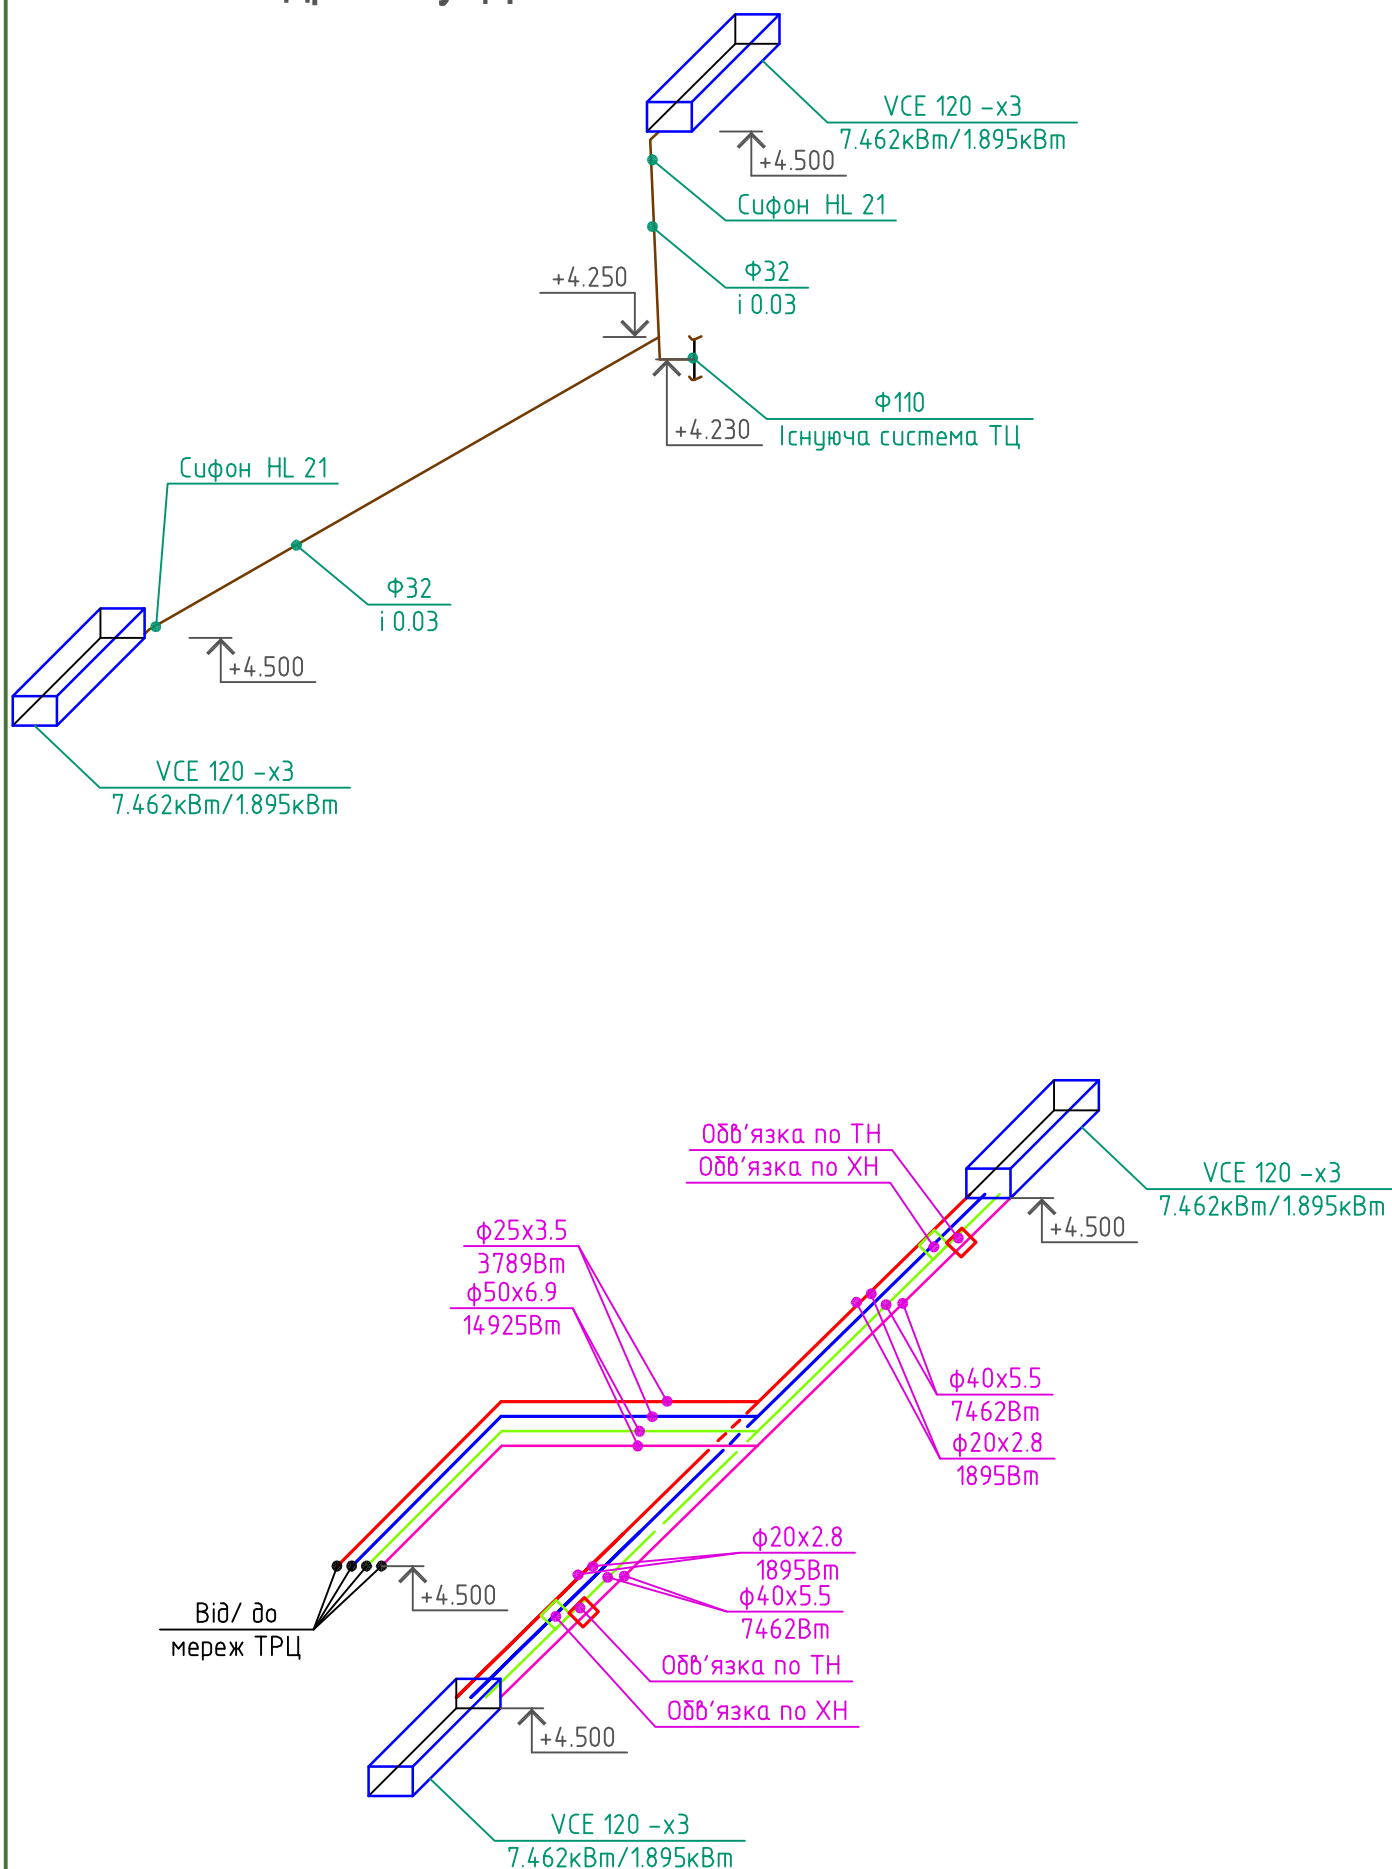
VCE 120 -x3
7.462кВт/1.895кВт

+4.500

Сифон HL 21

Φ32
i 0.03

+4.250

Φ110
Існуюча система ТЦ

+4.230

Сифон HL 21

Φ32
i 0.03

+4.500

VCE 120 -x3
7.462кВт/1.895кВт

Обв'язка по ТН
Обв'язка по ХН

VCE 120 -x3
7.462кВт/1.895кВт

+4.500

ϕ25x3.5
3789Вт
ϕ50x6.9
14925Вт

ϕ40x5.5
7462Вт
ϕ20x2.8
1895Вт

ϕ20x2.8
1895Вт
ϕ40x5.5
7462Вт

+4.500

Від/ до
мереж ТРЦ

Обв'язка по ТН
Обв'язка по ХН

+4.500

VCE 120 -x3
7.462кВт/1.895кВт